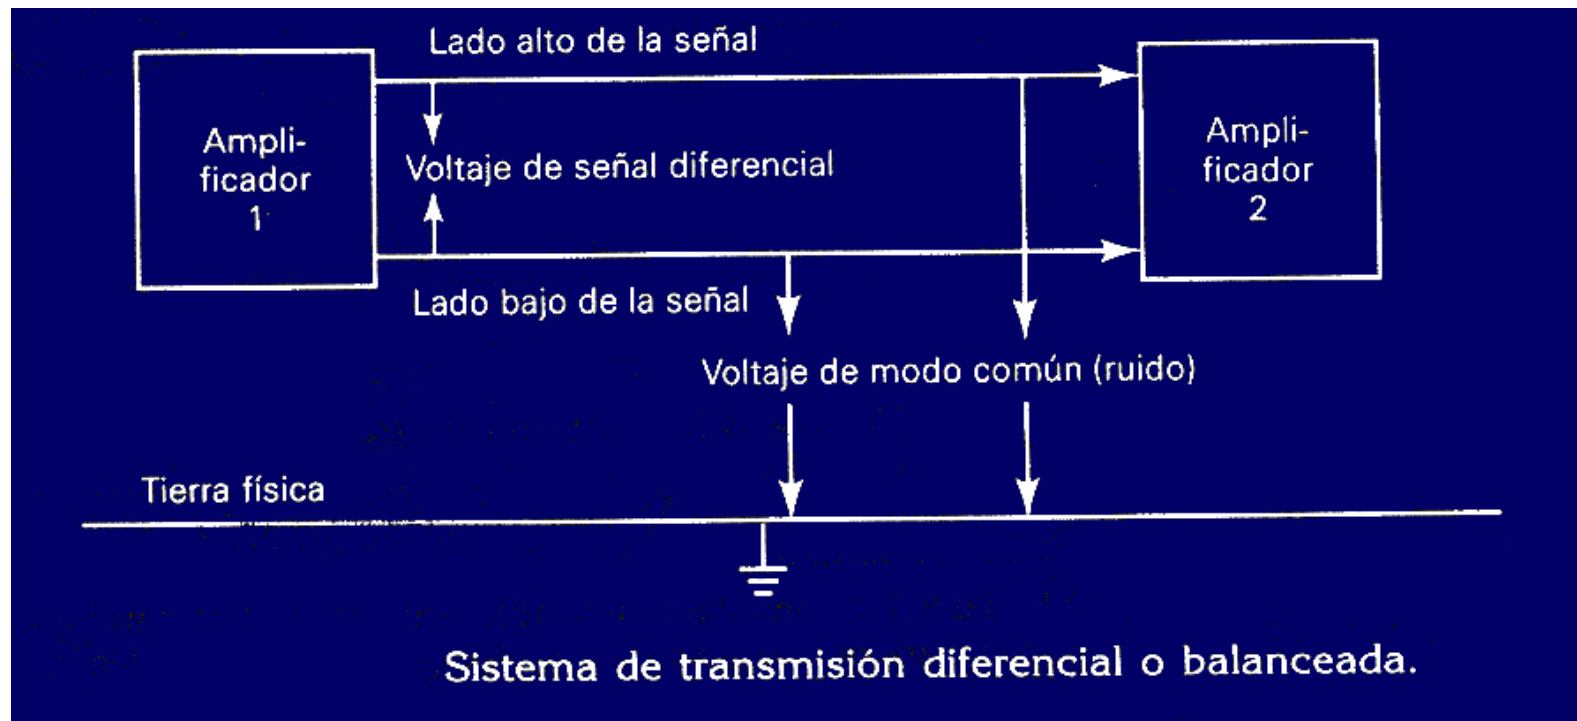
Lado alto de la señal

Amplificador 1

Voltaje de señal diferencial

Amplificador 2

Lado bajo de la señal

Voltaje de modo común (ruido)

Tierra física

Sistema de transmisión diferencial o balanceada.